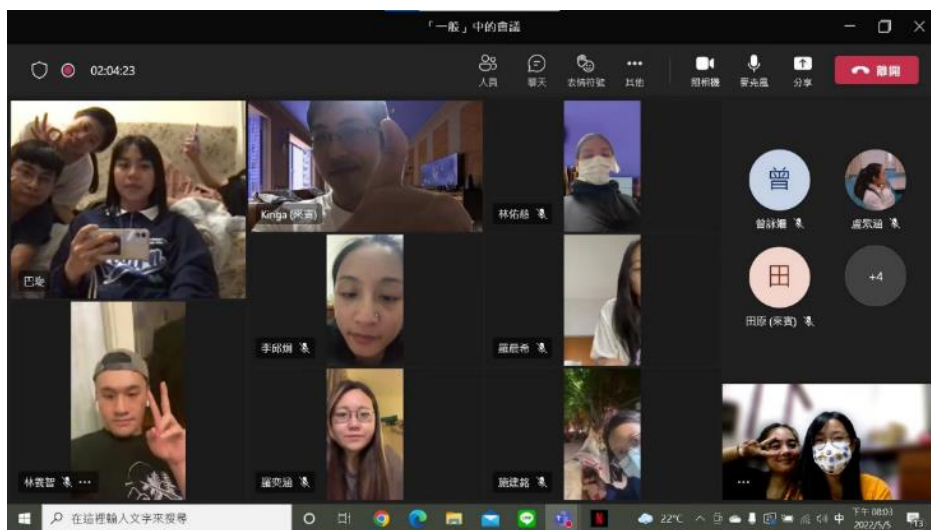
「一般」中的會議

02:04:23

人員
聊天
表情符號
其他
相機
麥克風
分享
離開

巴奈
Kinga (來賓)
林佑蓁
曾
曾詠湘
盧奕涵
田
田原 (來賓)
+4
李郁嫻
羅晨希
林襄智
羅奕涵
施建銘

在這裡輸入文字來搜尋
22°C 中 下午 08:03 2022/5/5